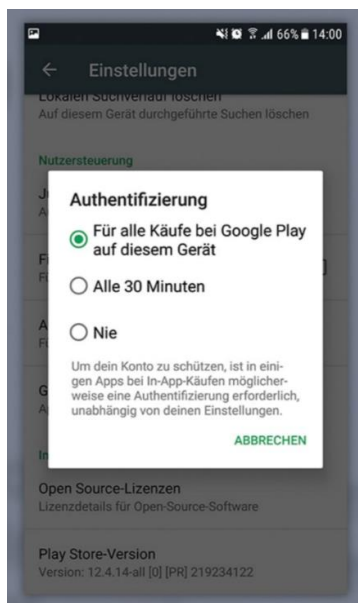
66% 14:00

Einstellungen

Lokalen Suchverlauf löschen
Auf diesem Gerät durchgeführte Suchen löschen

Nutzersteuerung

J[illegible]
A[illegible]

F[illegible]
F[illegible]

A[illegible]
F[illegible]

G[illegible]
A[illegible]

In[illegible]

Authentifizierung

Für alle Käufe bei Google Play auf diesem Gerät

Alle 30 Minuten

Nie

Um dein Konto zu schützen, ist in einigen Apps bei In-App-Käufen möglicherweise eine Authentifizierung erforderlich, unabhängig von deinen Einstellungen.

ABBRECHEN

Open Source-Lizenzen
Lizenzdetails für Open-Source-Software

Play Store-Version
Version: 12.4.14-all [0] [PR] 219234122